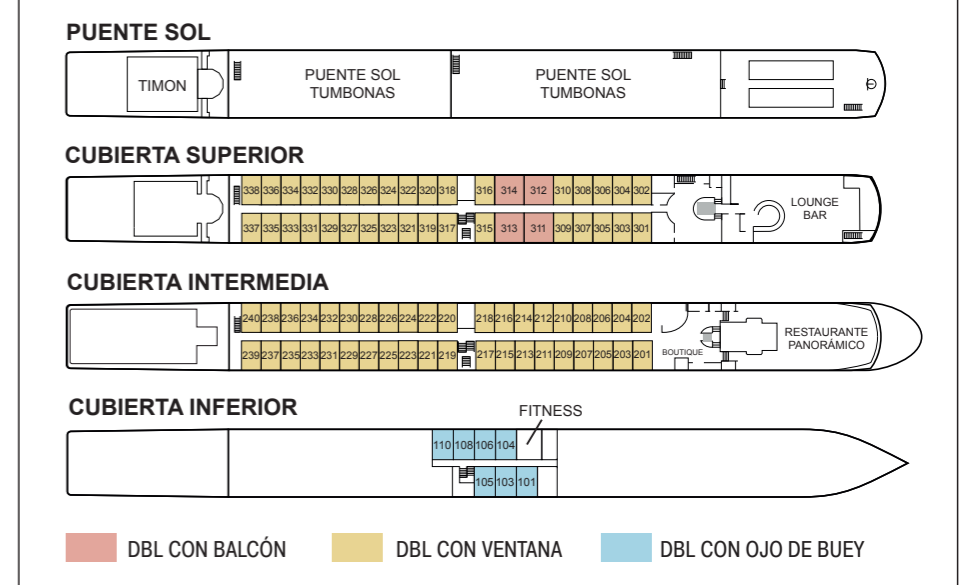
PUENTE SOL

TIMON

PUENTE SOL
TUMBONAS

PUENTE SOL
TUMBONAS

CUBIERTA SUPERIOR

338 336 334 332 330 328 326 324 322 320 318 316 314 312 310 308 306 304 302

337 335 333 331 329 327 325 323 321 319 317 315 313 311 309 307 305 303 301

LOUNGE
BAR

CUBIERTA INTERMEDIA

240 238 236 234 232 230 228 226 224 222 220 218 216 214 212 210 208 206 204 202

239 237 235 233 231 229 227 225 223 221 219 217 215 213 211 209 207 205 203 201

BOUTIQUE

RESTAURANTE
PANORÁMICO

CUBIERTA INFERIOR

FITNESS

110 108 106 104

105 103 101

DBL CON BALCÓN

DBL CON VENTANA

DBL CON OJO DE BUEY